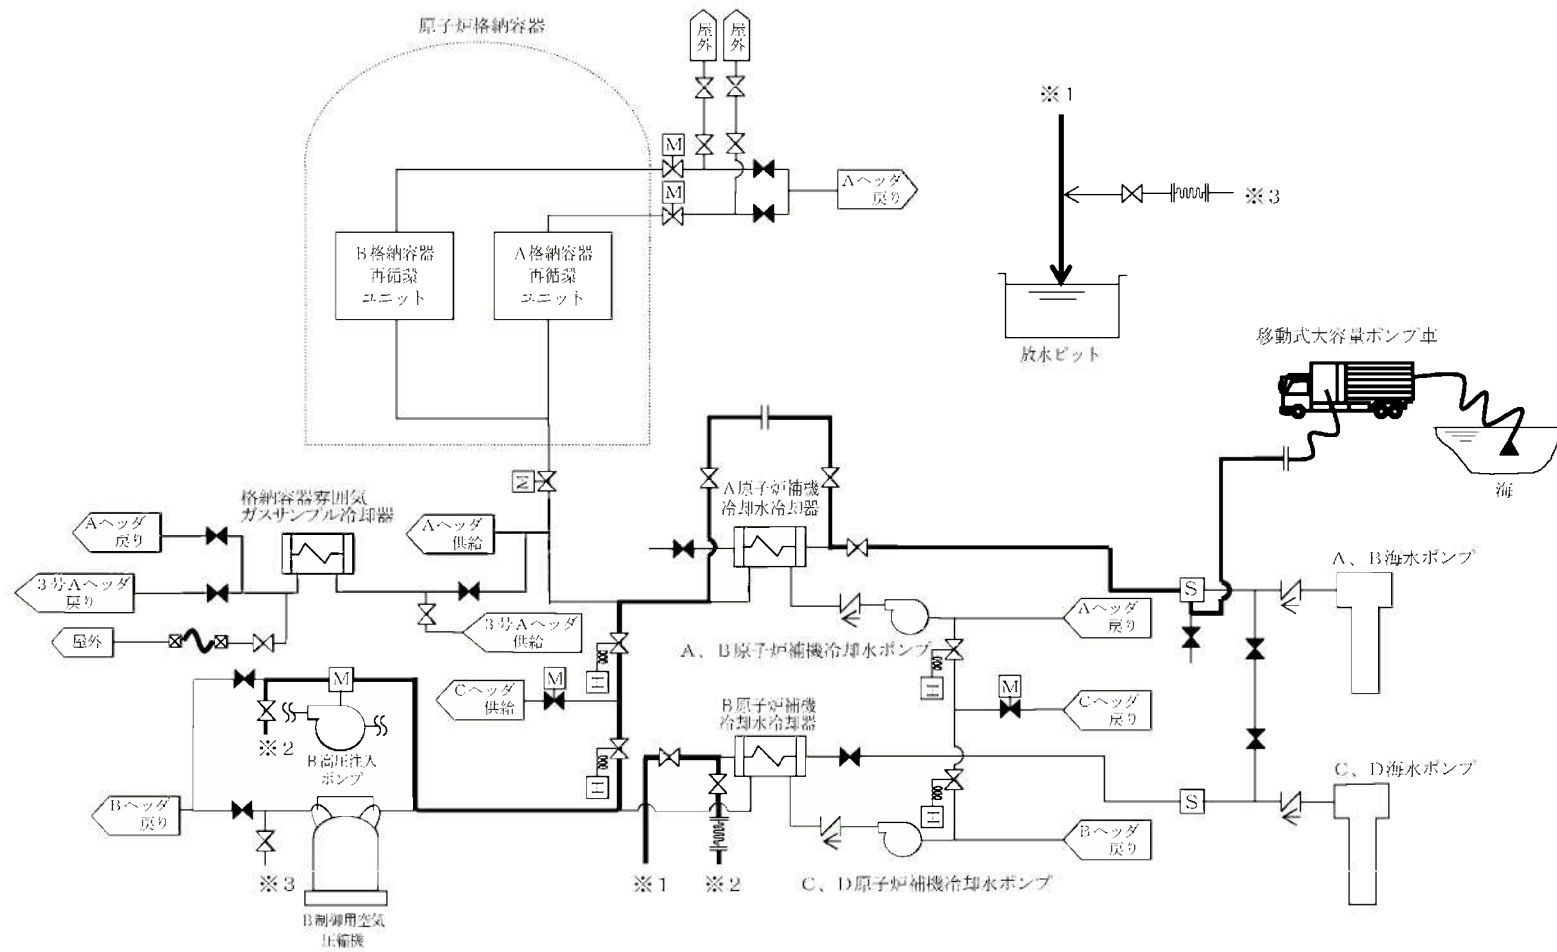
原子炉格納容器

屋外
屋外

M
M

Aヘッダ
戻り

B格納容器
再循環
ユニット

A格納容器
再循環
ユニット

※1

※3

放水ピット

移動式大容量ポンプ車

海

格納容器雰囲気
ガスサンプル冷却器

Aヘッダ
戻り

3号Aヘッダ
戻り

屋外

Aヘッダ
供給

3号Aヘッダ
供給

A原子炉補機
冷却水冷却器

Aヘッダ
戻り

S

A、B海水ポンプ

A、B原子炉補機冷却水ポンプ

Cヘッダ
供給

M

M

Cヘッダ
戻り

M

※2

B高圧注入
ポンプ

B原子炉補機
冷却水冷却器

Bヘッダ
戻り

S

C、D海水ポンプ

Bヘッダ
戻り

※3

B制御用空気
圧縮機

※1
※2

C、D原子炉補機冷却水ポンプ